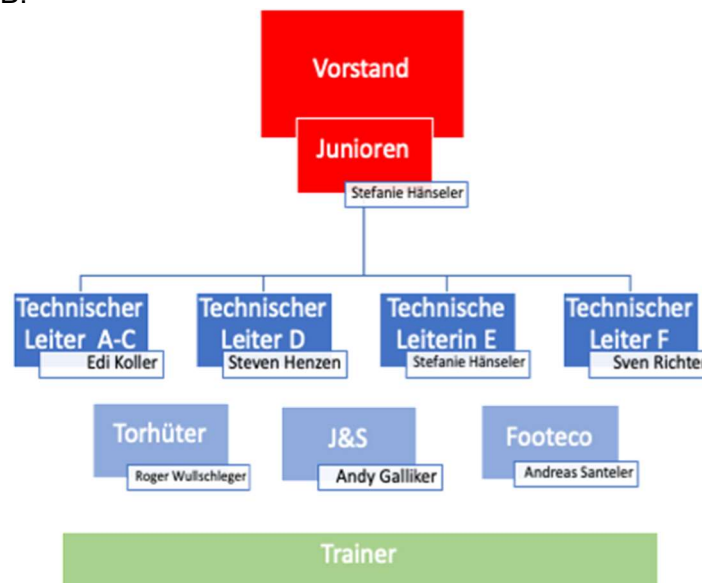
Vorstand

Junioren

Stefanie Hänseler

Technischer Leiter A-C

Edi Koller

Technischer Leiter D

Steven Henzen

Technische Leiterin E

Stefanie Hänseler

Technischer Leiter F

Sven Richte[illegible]

Torhüter

Roger Wullschleger

J&S

Andy Galliker

Footeco

Andreas Santeler

Trainer